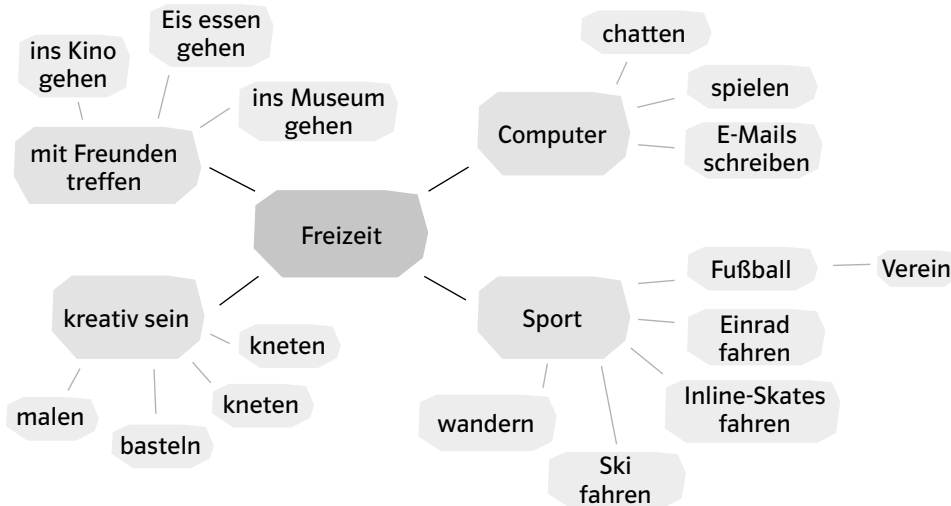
Freizeit

mit Freunden treffen
ins Kino gehen
Eis essen gehen
ins Museum gehen

Computer
chatten
spielen
E-Mails schreiben

kreativ sein
kneten
kneten
malen
basteln

Sport
Fußball
Verein
Einrad fahren
Inline-Skates fahren
Ski fahren
wandern